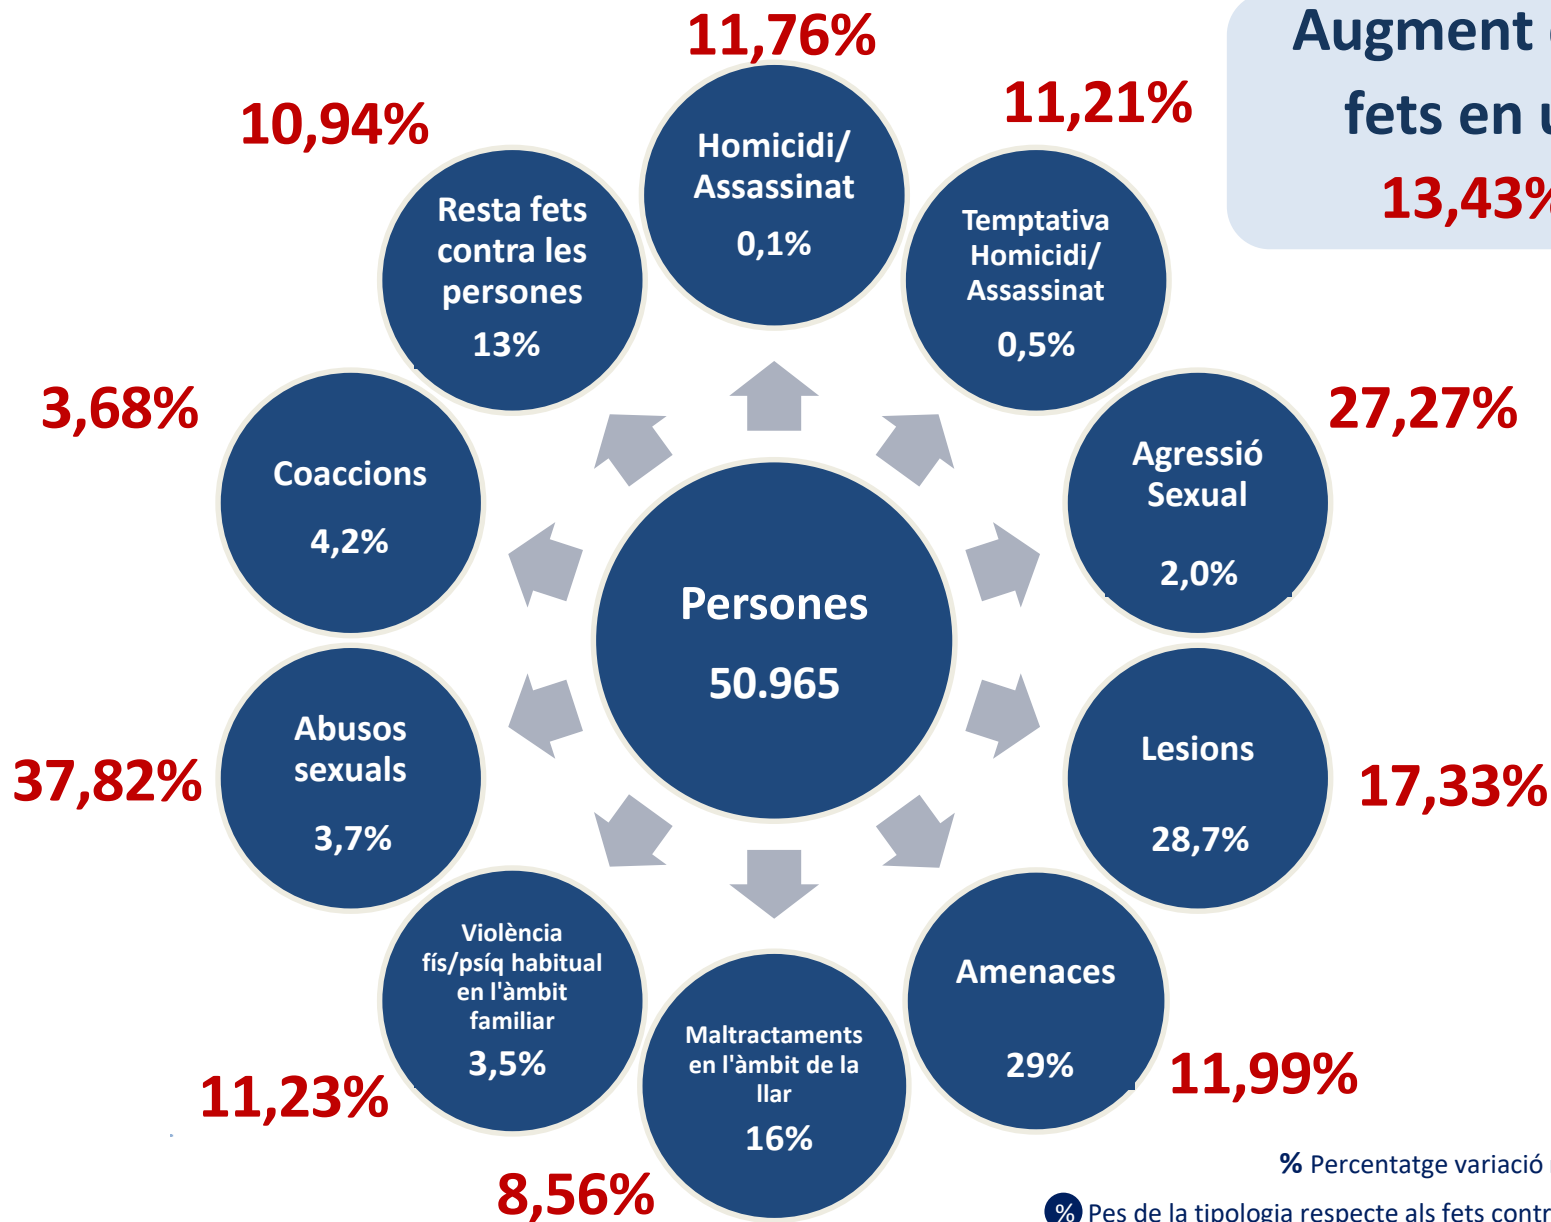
Augment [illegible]
fets en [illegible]
13,43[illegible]

11,76%
Homicidi/ Assassinat
0,1%

11,21%
Temptativa Homicidi/ Assassinat
0,5%

10,94%
Resta fets contra les persones
13%

3,68%
Coaccions
4,2%

27,27%
Agressió Sexual
2,0%

Persones
50.965

37,82%
Abusos sexuals
3,7%

Lesions
28,7%
17,33%

Violència fís/psíq habitual en l'àmbit familiar
3,5%
11,23%

Maltractaments en l'àmbit de la llar
16%
8,56%

Amenaces
29%
11,99%

% Percentatge variació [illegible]
% Pes de la tipologia respecte als fets contr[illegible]